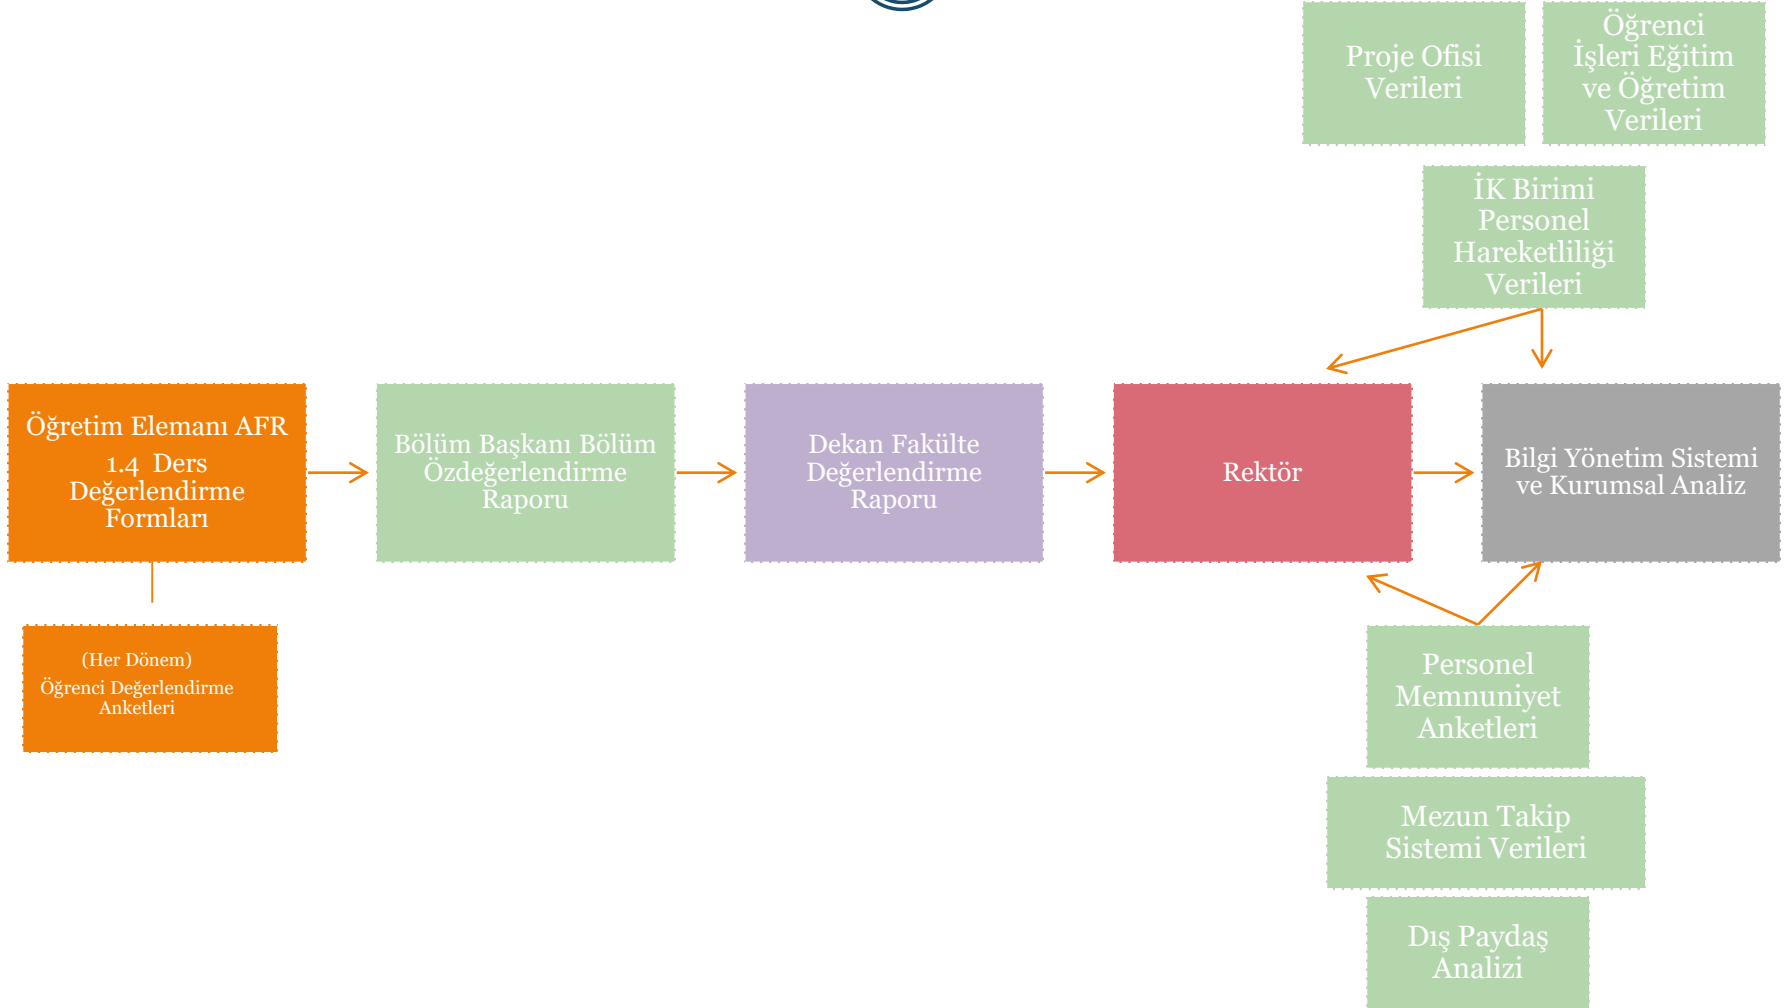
Proje Ofisi Verileri

Öğrenci İşleri Eğitim ve Öğretim Verileri

İK Birimi Personel Hareketliliği Verileri

Öğretim Elemanı AFR 1.4 Ders Değerlendirme Formları

Bölüm Başkanı Bölüm Özdeğerlendirme Raporu

Dekan Fakülte Değerlendirme Raporu

Rektör

Bilgi Yönetim Sistemi ve Kurumsal Analiz

(Her Dönem) Öğrenci Değerlendirme Anketleri

Personel Memnuniyet Anketleri

Mezun Takip Sistemi Verileri

Dış Paydaş Analizi